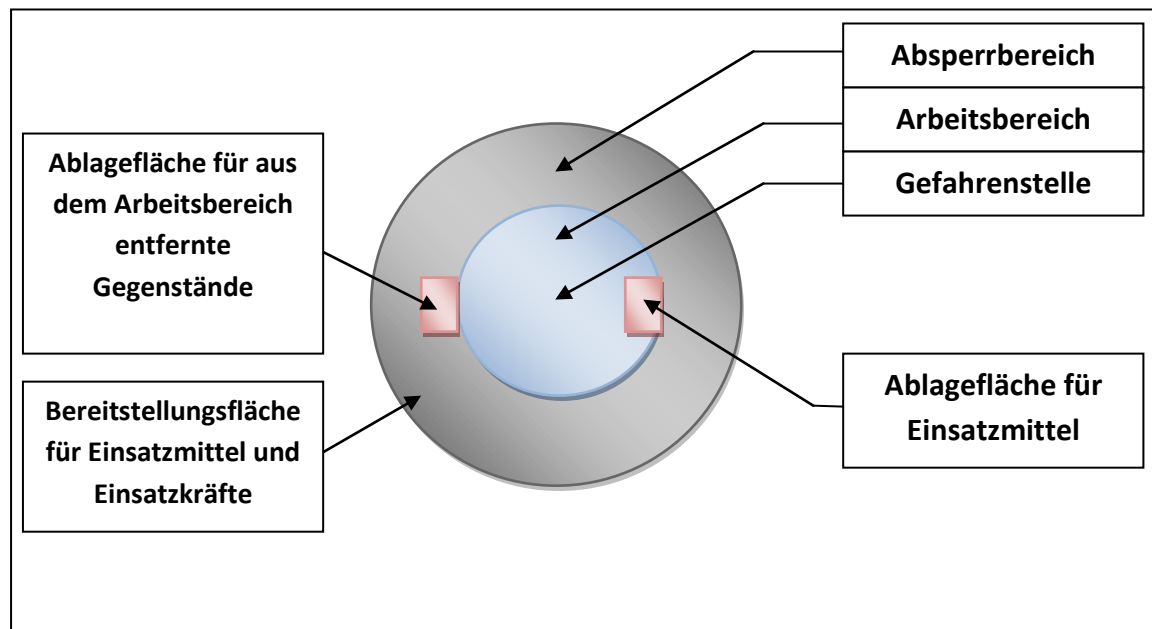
Absperrbereich

Arbeitsbereich

Gefahrenstelle

Ablagefläche für aus dem Arbeitsbereich entfernte Gegenstände

Bereitstellungsfläche für Einsatzmittel und Einsatzkräfte

Ablagefläche für Einsatzmittel